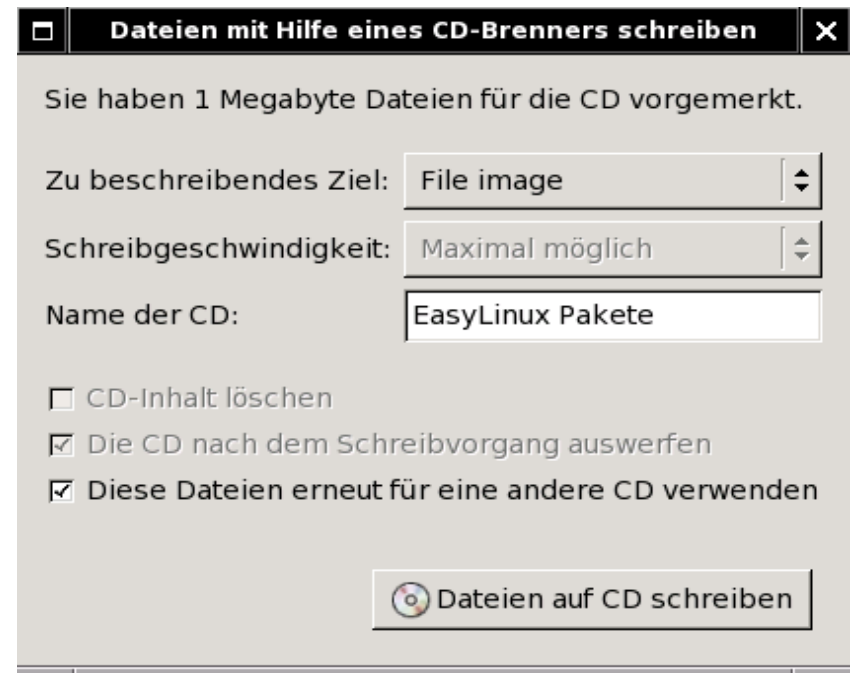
Dateien mit Hilfe eines CD-Brenners schreiben

Sie haben 1 Megabyte Dateien für die CD vorgemerkt.

Zu beschreibendes Ziel: File image

Schreibgeschwindigkeit: Maximal möglich

Name der CD: EasyLinux Pakete

CD-Inhalt löschen

Die CD nach dem Schreibvorgang auswerfen

Diese Dateien erneut für eine andere CD verwenden

Dateien auf CD schreiben